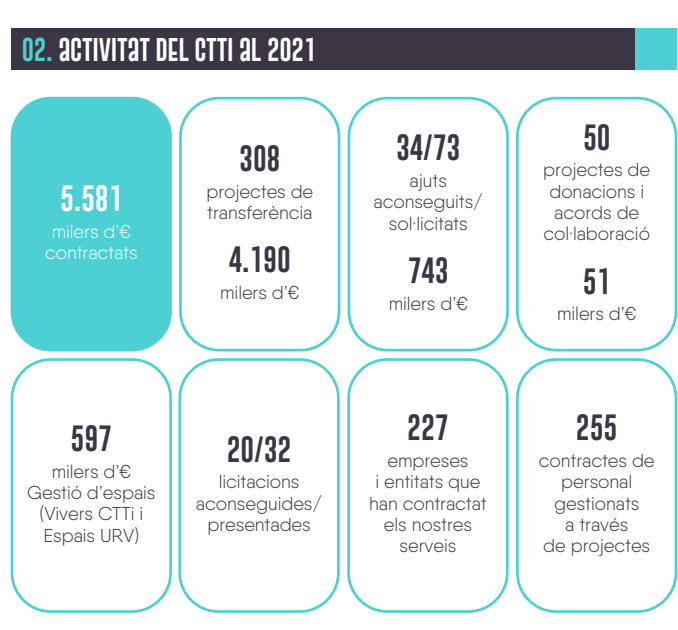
02. ACTIVITAT DEL CTTI AL 2021

5.581
milers d'€ contractats

308
projectes de transferència

4.190
milers d'€

34/73
ajuts aconseguits/ sol·licitats

743
milers d'€

50
projectes de donacions i acords de col·laboració

51
milers d'€

597
milers d'€ Gestió d'espais (Vivers CTTi i Espais URV)

20/32
licitacions aconseguides/ presentades

227
empreses i entitats que han contractat els nostres serveis

255
contractes de personal gestionats a través de projectes